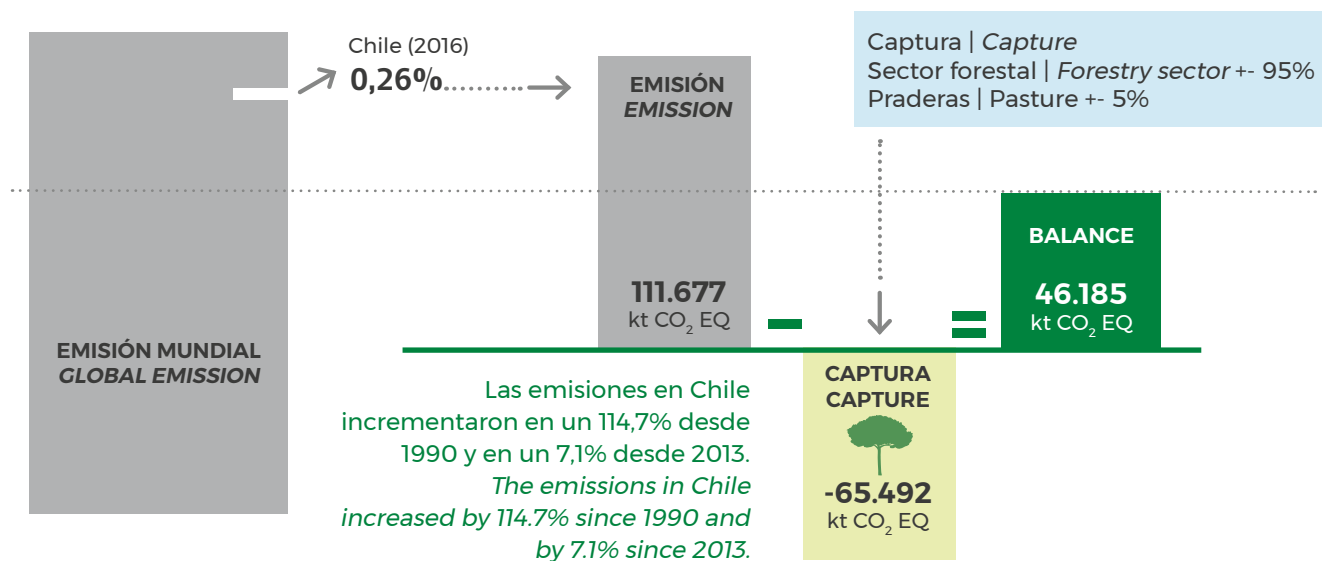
Chile (2016)
0,26%

EMISIÓN
EMISSION

Captura | Capture
Sector forestal | Forestry sector +- 95%
Praderas | Pasture +- 5%

BALANCE

46.185
kt $CO_2$ EQ

111.677
kt $CO_2$ EQ

EMISIÓN MUNDIAL
GLOBAL EMISSION

Las emisiones en Chile incrementaron en un 114,7% desde 1990 y en un 7,1% desde 2013. The emissions in Chile increased by 114.7% since 1990 and by 7.1% since 2013.

CAPTURA
CAPTURE

-65.492
kt $CO_2$ EQ